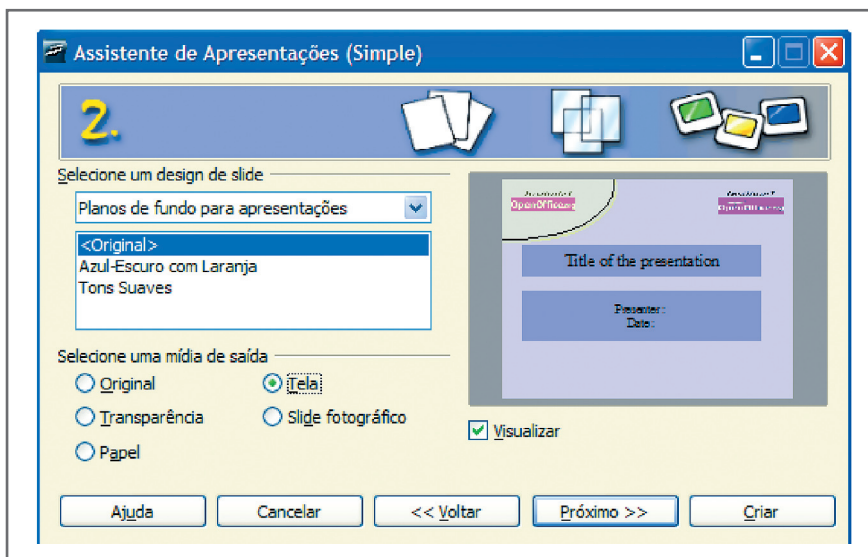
Assistente de Apresentações (Simple)

2.

Selecione um design de slide

Planos de fundo para apresentações

<Original>
Azul-Escuro com Laranja
Tons Suaves

Selecione uma mídia de saída

Original
Tela
Transparência
Slide fotográfico
Papel

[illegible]
OpenOffice.org
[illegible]
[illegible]

Title of the presentation

Presenter :
Date :

Visualizar

Ajuda
Cancelar
<< Voltar
Próximo >>
Criar